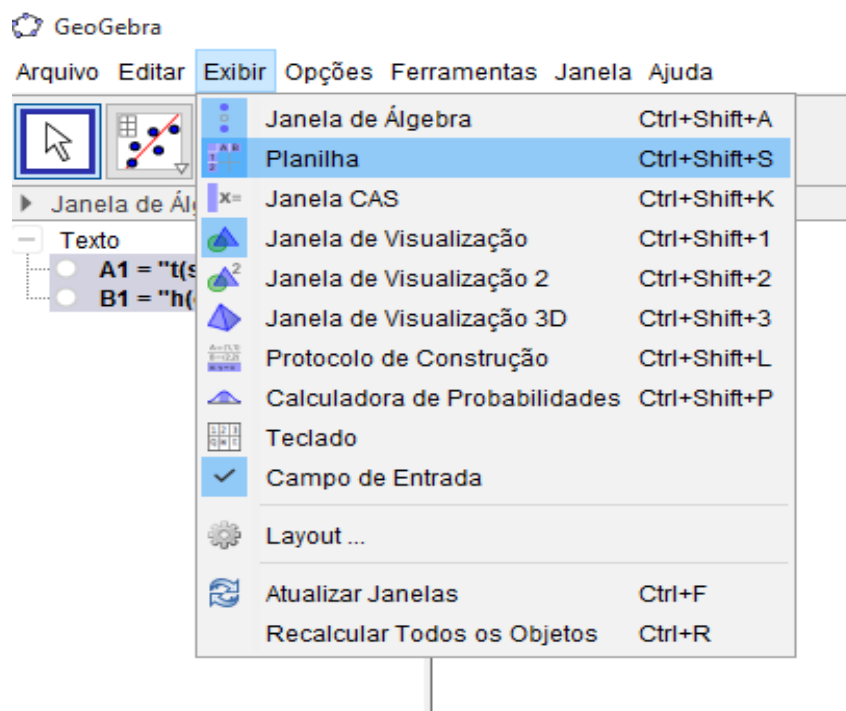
GeoGebra

Arquivo Editar Exibir Opções Ferramentas Janela Ajuda

Janela de Álg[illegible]

Texto
A1 = "t(s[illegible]
B1 = "h([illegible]

| | |
|---|---|
| Janela de Álgebra | Ctrl+Shift+A |
| Planilha | Ctrl+Shift+S |
| Janela CAS | Ctrl+Shift+K |
| Janela de Visualização | Ctrl+Shift+1 |
| Janela de Visualização 2 | Ctrl+Shift+2 |
| Janela de Visualização 3D | Ctrl+Shift+3 |
| Protocolo de Construção | Ctrl+Shift+L |
| Calculadora de Probabilidades | Ctrl+Shift+P |
| Teclado | |
| Campo de Entrada | |
| Layout ... | |
| Atualizar Janelas | Ctrl+F |
| Recalcular Todos os Objetos | Ctrl+R |